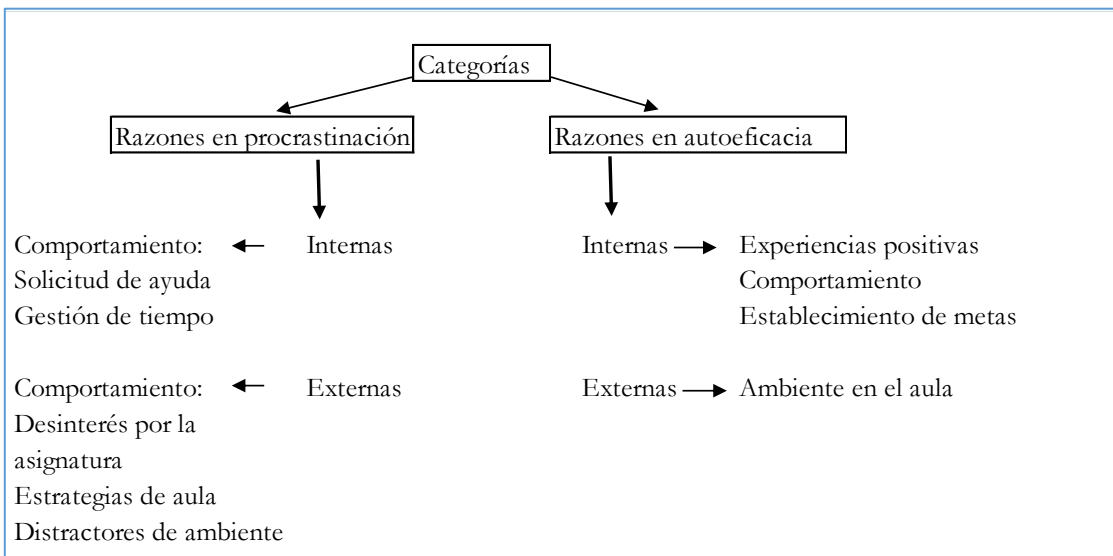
Categorías

Razones en procrastinación

Razones en autoeficacia

Comportamiento:
Solicitud de ayuda
Gestión de tiempo

Internas

Internas

Experiencias positivas
Comportamiento
Establecimiento de metas

Comportamiento:
Desinterés por la asignatura
Estrategias de aula
Distractores de ambiente

Externas

Externas

Ambiente en el aula